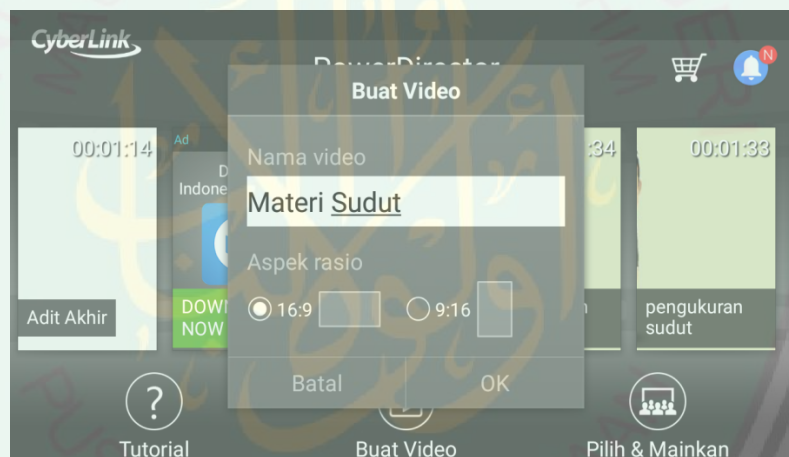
CyberLink

PowerDirector

N

Buat Video

00:01:14

Ad

D
Indone

Nama video

Materi Sudut

Aspek rasio

16:9

9:16

:34

00:01:33

Adit Akhir

DOWN
NOW

pengukuran sudut

Batal

OK

?

Tutorial

Buat Video

Pilih & Mainkan